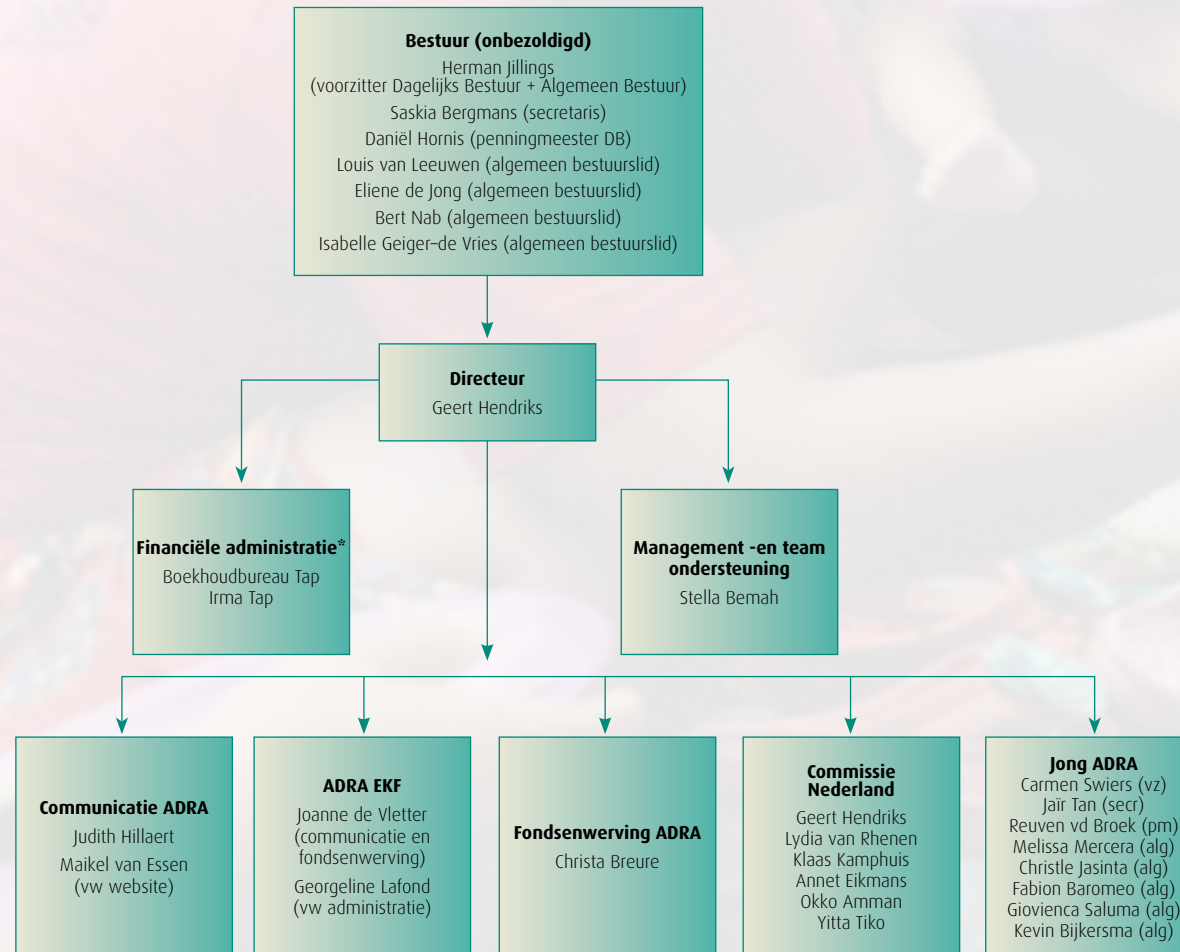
Bestuur (onbezoldigd)

Herman Jillings
(voorzitter Dagelijks Bestuur + Algemeen Bestuur)
Saskia Bergmans (secretaris)
Daniël Hornis (penningmeester DB)
Louis van Leeuwen (algemeen bestuurslid)
Eliene de Jong (algemeen bestuurslid)
Bert Nab (algemeen bestuurslid)
Isabelle Geiger-de Vries (algemeen bestuurslid)

Directeur
Geert Hendriks

Financiële administratie*
Boekhoudbureau Tap
Irma Tap

Management -en team ondersteuning
Stella Bemah

Communicatie ADRA
Judith Hillaert
Maikel van Essen (vw website)

ADRA EKF
Joanne de Vletter (communicatie en fondsenwerving)
Georgeline Lafond (vw administratie)

Fondsenwerving ADRA
Christa Breure

Commissie Nederland
Geert Hendriks
Lydia van Rhenen
Klaas Kamphuis
Annet Eikmans
Okko Amman
Yitta Tiko

Jong ADRA
Carmen Swiers (vz)
Jaïr Tan (secr)
Reuven vd Broek (pm)
Melissa Mercera (alg)
Christle Jasinta (alg)
Fabion Baromeo (alg)
Giovienca Saluma (alg)
Kevin Bijkersma (alg)